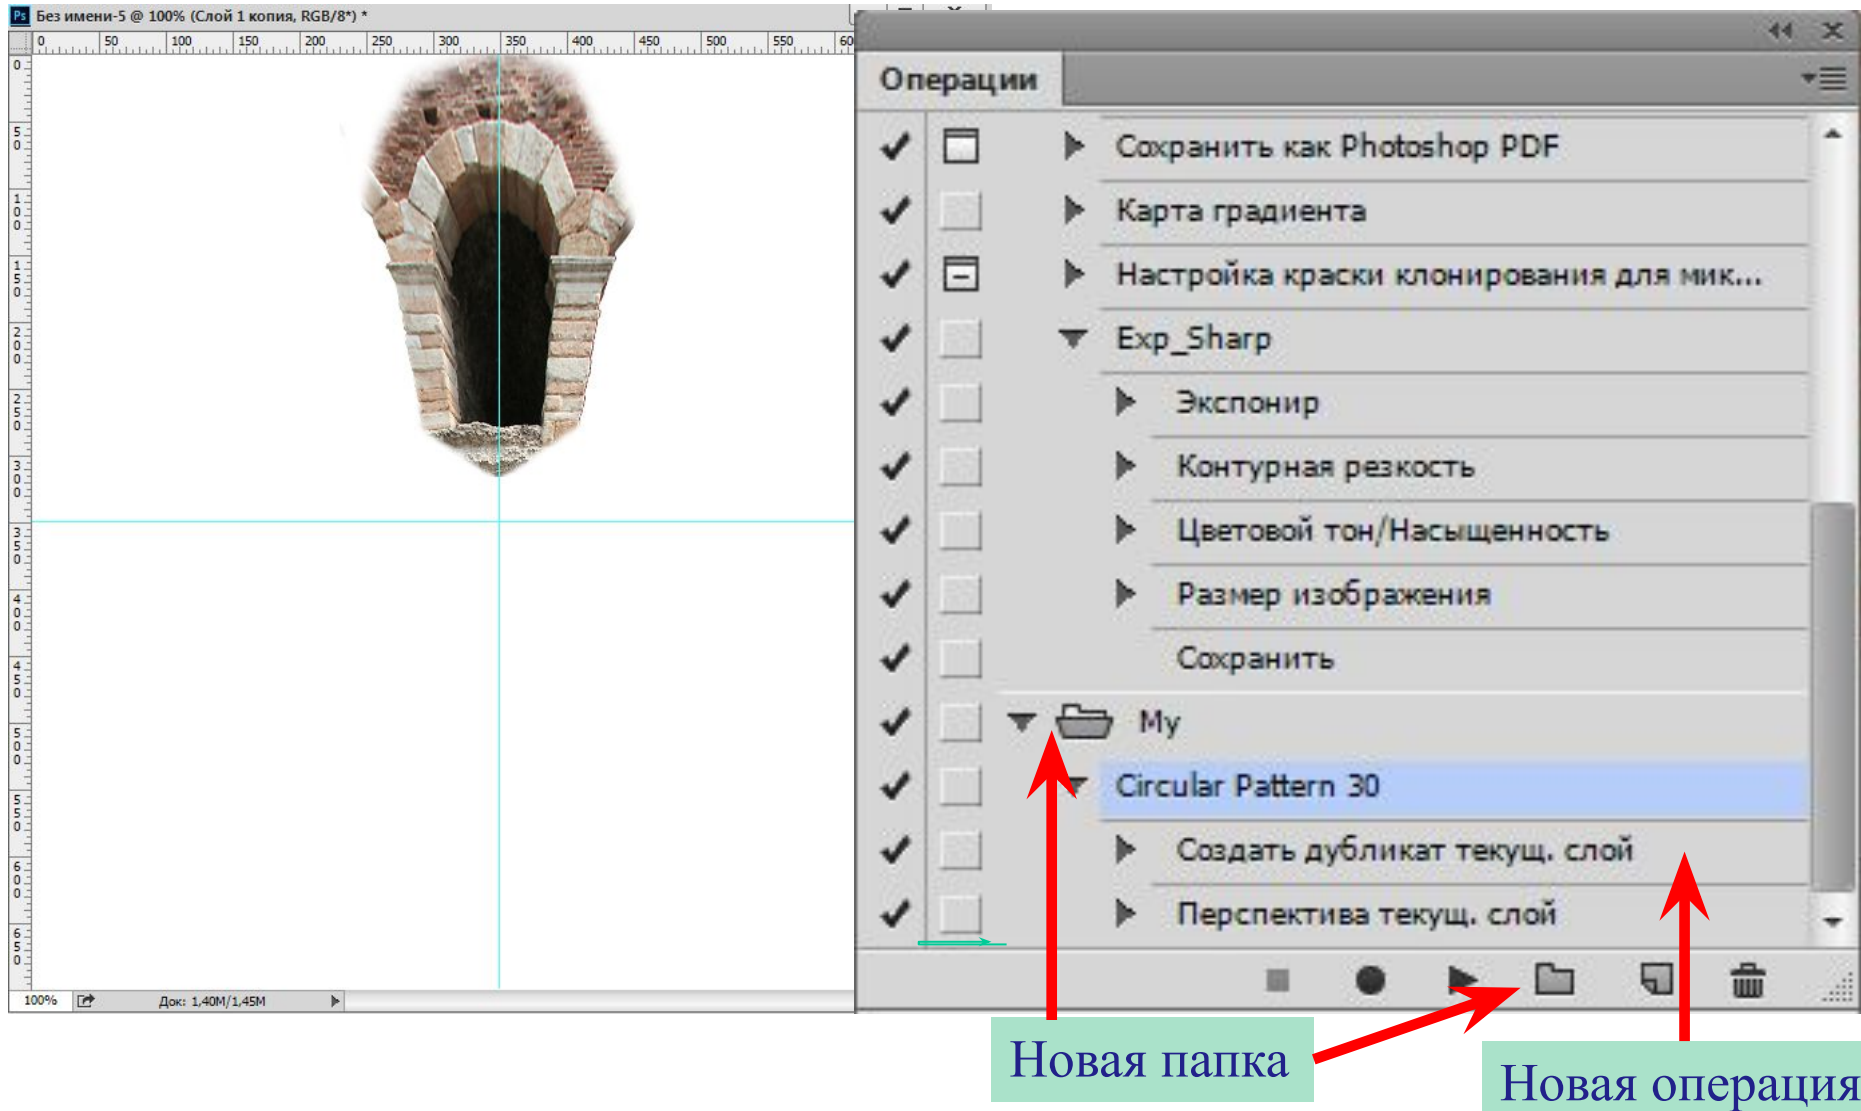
Ps Без имени-5 @ 100% (Слой 1 копия, RGB/8*) *

0 50 100 150 200 250 300 350 400 450 500 550 60

100% Док: 1,40M/1,45M

Операции

Сохранить как Photoshop PDF
Карта градиента
Настройка краски клонирования для мик...
Exp_Sharp
Экспонир
Контурная резкость
Цветовой тон/Насыщенность
Размер изображения
Сохранить
My
Circular Pattern 30
Создать дубликат текущ. слой
Перспектива текущ. слой

Новая папка

Новая операция